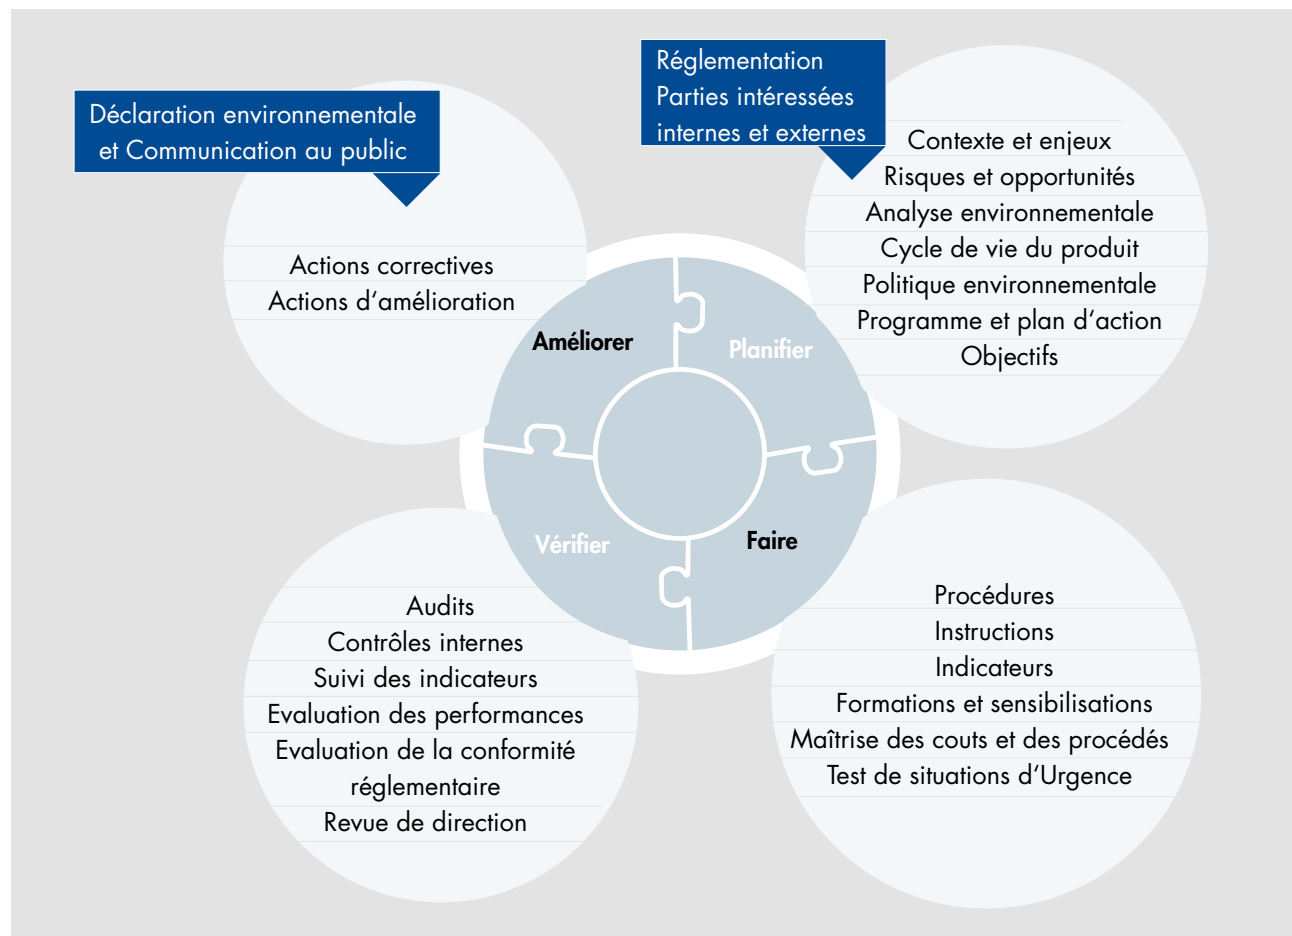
Déclaration environnementale et Communication au public

Actions correctives
Actions d'amélioration

Réglementation
Parties intéressées internes et externes

Contexte et enjeux
Risques et opportunités
Analyse environnementale
Cycle de vie du produit
Politique environnementale
Programme et plan d'action
Objectifs

Améliorer
Planifier
Vérifier
Faire

Audits
Contrôles internes
Suivi des indicateurs
Evaluation des performances
Evaluation de la conformité réglementaire
Revue de direction

Procédures
Instructions
Indicateurs
Formations et sensibilisations
Maîtrise des couts et des procédés
Test de situations d'Urgence